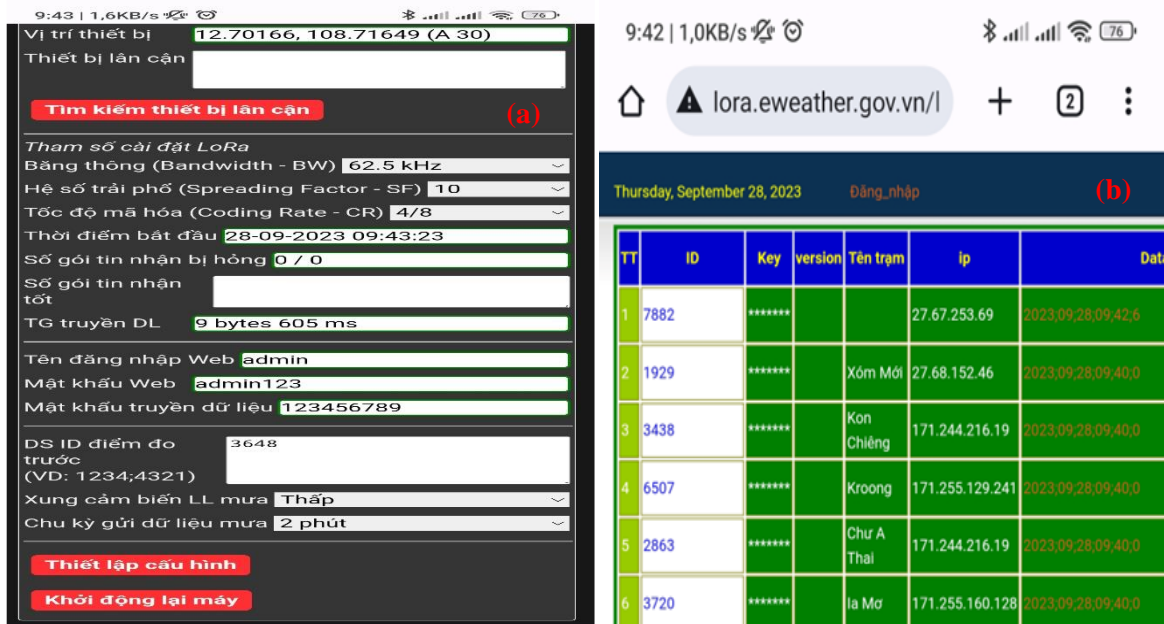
9:43 | 1,6KB/s

Vị trí thiết bị 12.70166, 108.71649 (A 30)

Thiết bị lân cận

Tìm kiếm thiết bị lân cận

(a)

Tham số cài đặt LoRa

Băng thông (Bandwidth - BW) 62.5 kHz

Hệ số trải phổ (Spreading Factor - SF) 10

Tốc độ mã hóa (Coding Rate - CR) 4/8

Thời điểm bắt đầu 28-09-2023 09:43:23

Số gói tin nhận bị hỏng 0 / 0

Số gói tin nhận tốt

TG truyền DL 9 bytes 605 ms

Tên đăng nhập Web admin

Mật khẩu Web admin123

Mật khẩu truyền dữ liệu 123456789

DS ID điểm đo trước (VD: 1234;4321) 3648

Xung cảm biến LL mưa Thấp

Chu kỳ gửi dữ liệu mưa 2 phút

Thiết lập cấu hình

Khởi động lại máy

9:42 | 1,0KB/s

lora.eweather.gov.vn/l

2

Thursday, September 28, 2023 Đăng_nhập

(b)

| TT | ID | Key | version | Tên trạm | ip | Data |
|---|---|---|---|---|---|---|
| 1 | 7882 | ******* | | | 27.67.253.69 | 2023;09;28;09;42;6 |
| 2 | 1929 | ******* | | Xóm Mới | 27.68.152.46 | 2023;09;28;09;40;0 |
| 3 | 3438 | ******* | | Kon Chiêng | 171.244.216.19 | 2023;09;28;09;40;0 |
| 4 | 6507 | ******* | | Kroong | 171.255.129.241 | 2023;09;28;09;40;0 |
| 5 | 2863 | ******* | | Chư A Thai | 171.244.216.19 | 2023;09;28;09;40;0 |
| 6 | 3720 | ******* | | Ia Mơ | 171.255.160.128 | 2023;09;28;09;40;0 |